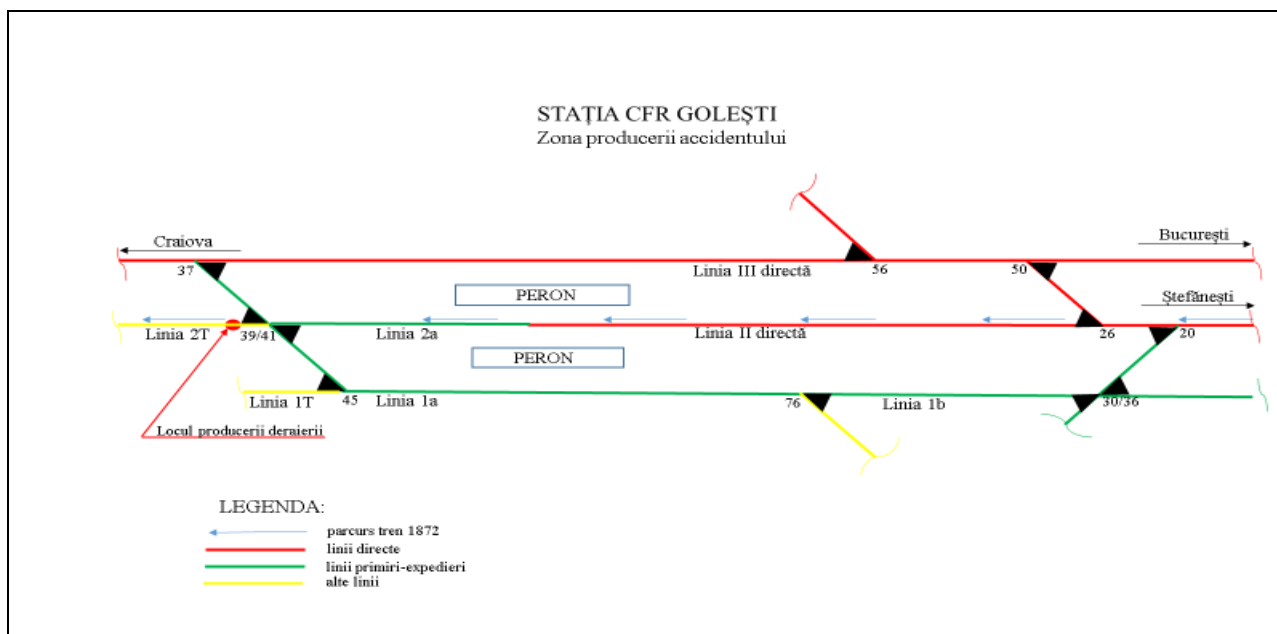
STAŢIA CFR GOLEŞTI
Zona producerii accidentului

Craiova

Bucureşti

37

Linia III directă

56

50

PERON

Ştefăneşti

Linia 2T

39/41

Linia 2a

Linia II directă

26

20

PERON

Linia 1T

45

Linia 1a

76

Linia 1b

30/36

Locul producerii deraierii

LEGENDA:
parcurs tren 1872
linii directe
linii primiri-expedieri
alte linii